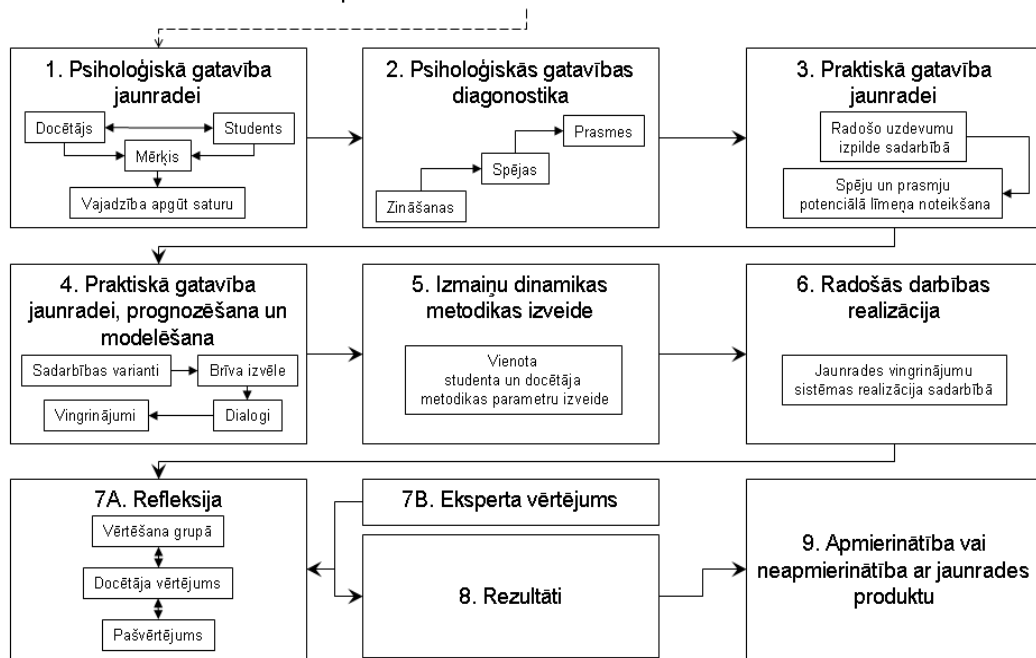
1. Psiholoģiskā gatavība jaunradei

Docētājs

Students

Mērķis

Vajadzība apgūt saturu

2. Psiholoģiskās gatavības diagonostika

Prasmes

Spējas

Zināšanas

3. Praktiskā gatavība jaunradei

Radošo uzdevumu izpilde sadarbībā

Spēju un prasmju potenciālā līmeņa noteikšana

4. Praktiskā gatavība jaunradei, prognozēšana un modelēšana

Sadarbības varianti

Brīva izvēle

Dialogi

Vingrinājumi

5. Izmaiņu dinamikas metodikas izveide

Vienota studenta un docētāja metodikas parametru izveide

6. Radošās darbības realizācija

Jaunrades vingrinājumu sistēmas realizācija sadarbībā

7A. Refleksija

Vērtēšana grupā

Docētāja vērtējums

Pašvērtējums

7B. Eksperta vērtējums

8. Rezultāti

9. Apmierinātība vai neapmierinātība ar jaunrades produktu